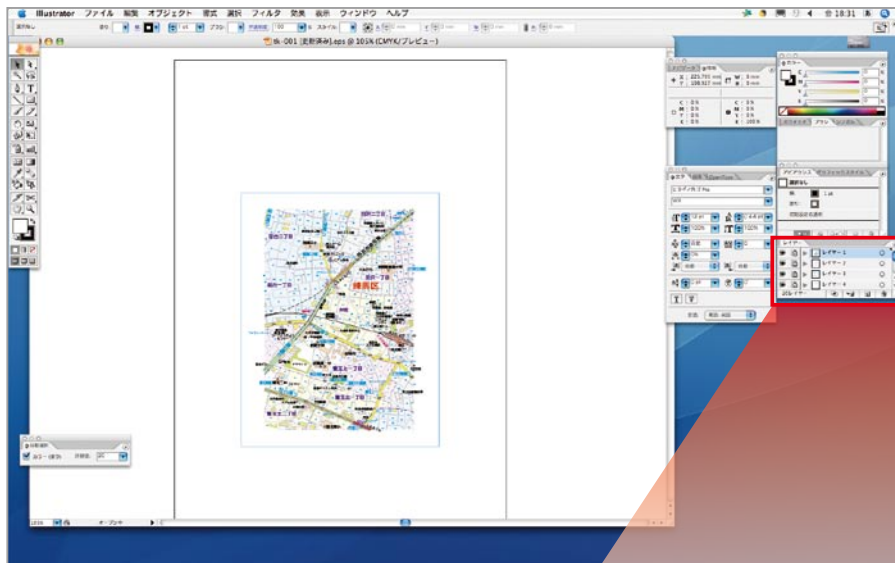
Illustrator ファイル 編集 オブジェクト 書式 選択 フィルタ 効果 表示 ウィンドウ ヘルプ

18:31

tk-001 [更新済み].eps @ 105% (CMYK/プレビュー)

練馬区

レイヤー

レイヤー 1

レイヤー 2

レイヤー 3

レイヤー 4

カラー

ブラシ

アピアランス

文字

105%

オープン中